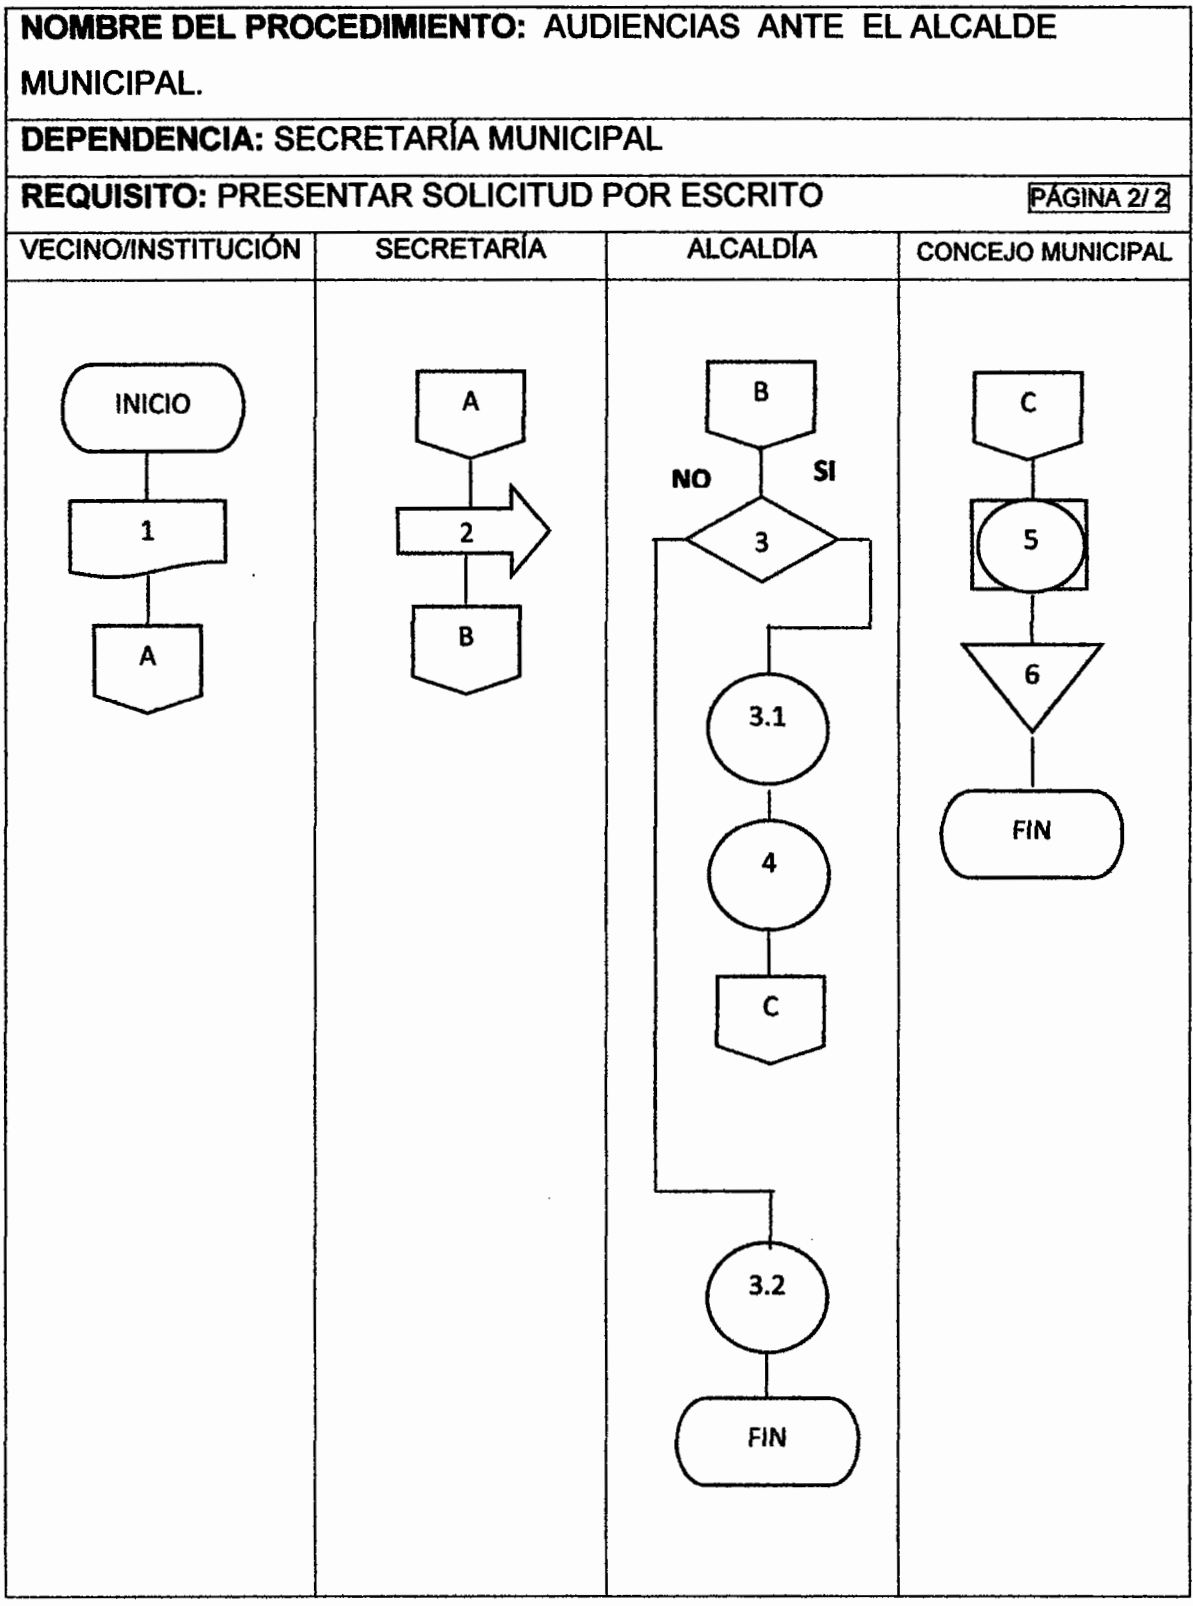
NOMBRE DEL PROCEDIMIENTO: AUDIENCIAS ANTE EL ALCALDE MUNICIPAL.

DEPENDENCIA: SECRETARÍA MUNICIPAL

REQUISITO: PRESENTAR SOLICITUD POR ESCRITO PÁGINA 2/ 2

| VECINO/INSTITUCIÓN | SECRETARÍA | ALCALDÍA | CONCEJO MUNICIPAL |
|---|---|---|---|
| INICIO 1 A | A 2 B | B NO SI 3 3.1 4 C 3.2 FIN | C 5 6 FIN |